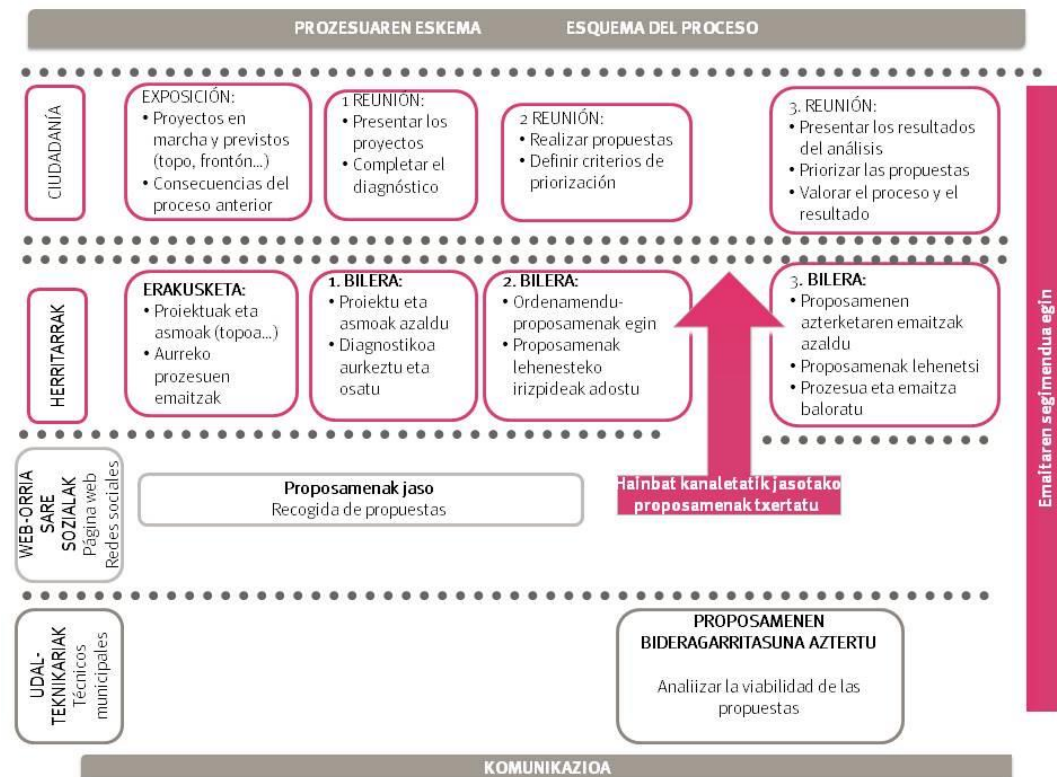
PROZESUAREN ESKEMA ESQUEMA DEL PROCESO

CIUDADANÍA

EXPOSICIÓN:
• Proyectos en marcha y previstos (topo, frontón...)
• Consecuencias del proceso anterior

1 REUNIÓN:
• Presentar los proyectos
• Completar el diagnóstico

2 REUNIÓN:
• Realizar propuestas
• Definir criterios de priorización

3. REUNIÓN:
• Presentar los resultados del análisis
• Priorizar las propuestas
• Valorar el proceso y el resultado

HERRITARRAK

ERAKUSKETA:
• Proiektuak eta asmoak (topoa...)
• Aurreko prozesuen emaitzak

1. BILERA:
• Proiektu eta asmoak azaldu
• Diagnostikoa aurkeztu eta osatu

2. BILERA:
• Ordenamendu-proposamenak egin
• Proposamenak lehenesteko irizpideak adostu

3. BILERA:
• Proposamenen azterketaren emaitzak azaldu
• Proposamenak lehenetsi
• Prozesua eta emaitza baloratu

WEB-ORRIA SARE SOZIALAK Página web Redes sociales

Proposamenak jaso
Recogida de propuestas

Hainbat kanaletatik jasotako proposamenak txertatu

UDAL-TEKNIKARIAK Técnicos municipales

PROPOSAMENEN BIDERAGARRITASUNA AZTERTU

Analizar la viabilidad de las propuestas

Emaitzaren segimendua egin

KOMUNIKAZIOA